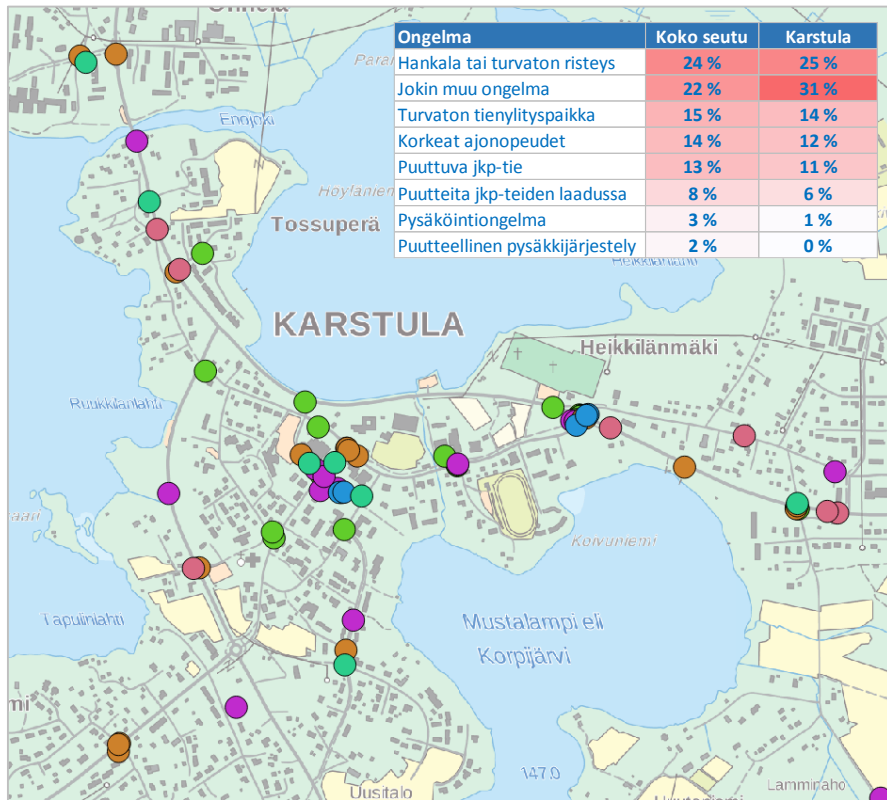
| Ongelma | Koko seutu | Karstula |
|---|---|---|
| Hankala tai turvaton risteys | 24 % | 25 % |
| Jokin muu ongelma | 22 % | 31 % |
| Turvaton tienylityspaikka | 15 % | 14 % |
| Korkeat ajonopeudet | 14 % | 12 % |
| Puuttuva jkp-tie | 13 % | 11 % |
| Puutteita jkp-teiden laadussa | 8 % | 6 % |
| Pysäköintiongelma | 3 % | 1 % |
| Puutteellinen pysäkkijärjestely | 2 % | 0 % |

Ohtola

Paran

Ennijoki

Höyläniem

Tossuperä

Heikkilänlahti

KARSTULA

Heikkilänmäki

Ruukkilanlahti

Koivuniemi

Tapuinlahti

Mustalampi eli Korpijärvi

147.0

Lamminaho

Uusitalo